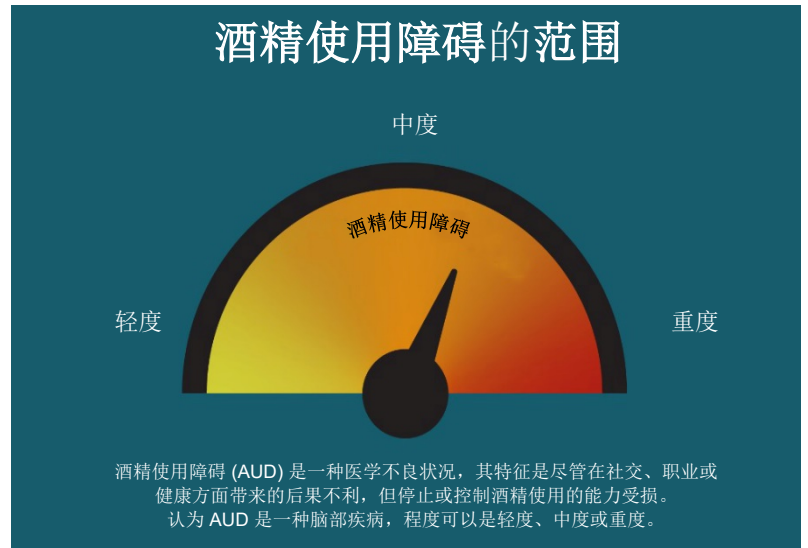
酒精使用障碍的范围

中度

酒精使用障碍

轻度

重度

酒精使用障碍 (AUD) 是一种医学不良状况，其特征是尽管在社交、职业或健康方面带来的后果不利，但停止或控制酒精使用的能力受损。认为 AUD 是一种脑部疾病，程度可以是轻度、中度或重度。